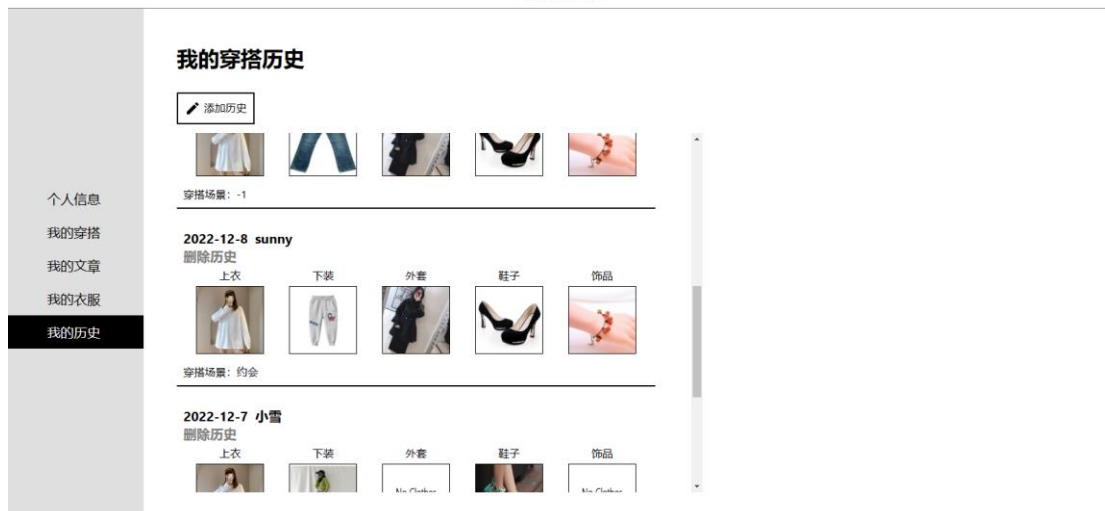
个人信息
我的穿搭
我的文章
我的衣服
我的历史

我的穿搭历史

添加历史

穿搭场景：-1

2022-12-8 sunny
删除历史

| 上衣 | 下装 | 外套 | 鞋子 | 饰品 |
|---|---|---|---|---|

穿搭场景：约会

2022-12-7 小雪
删除历史

| 上衣 | 下装 | 外套 | 鞋子 | 饰品 |
|---|---|---|---|---|
| | | No Clothes | | No Clothes |